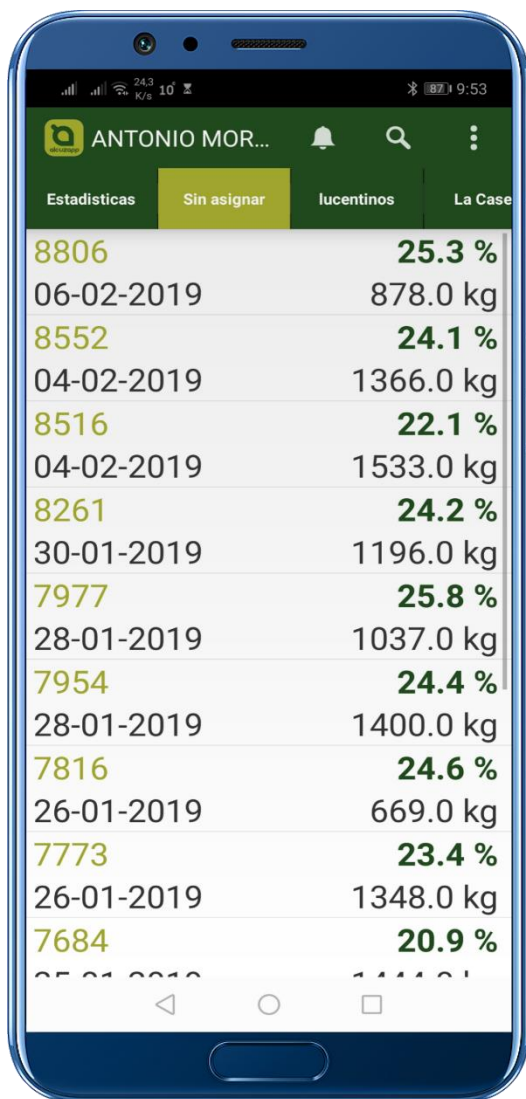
24,3 K/s 10° ⧗ 87 9:53

ANTONIO MOR...

Estadisticas | Sin asignar | lucentinos | La Case

8806 25.3 %
06-02-2019 878.0 kg
8552 24.1 %
04-02-2019 1366.0 kg
8516 22.1 %
04-02-2019 1533.0 kg
8261 24.2 %
30-01-2019 1196.0 kg
7977 25.8 %
28-01-2019 1037.0 kg
7954 24.4 %
28-01-2019 1400.0 kg
7816 24.6 %
26-01-2019 669.0 kg
7773 23.4 %
26-01-2019 1348.0 kg
7684 20.9 %
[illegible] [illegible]